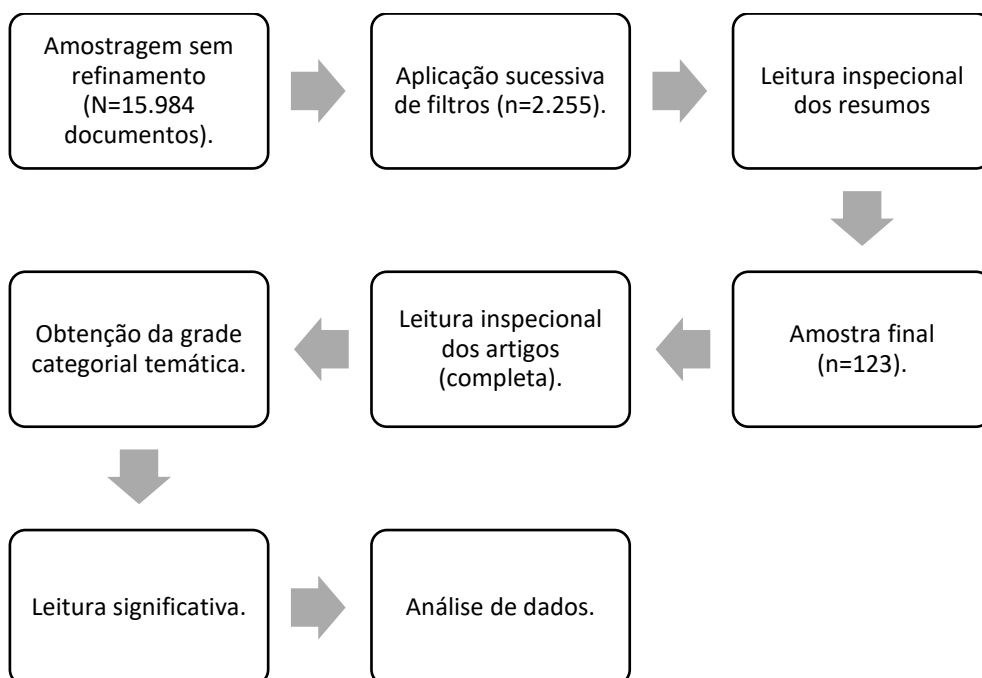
Amostragem sem refinamento (N=15.984 documentos).

Aplicação sucessiva de filtros (n=2.255).

Leitura inspecional dos resumos

Amostra final (n=123).

Leitura inspecional dos artigos (completa).

Obtenção da grade categorial temática.

Leitura significativa.

Análise de dados.